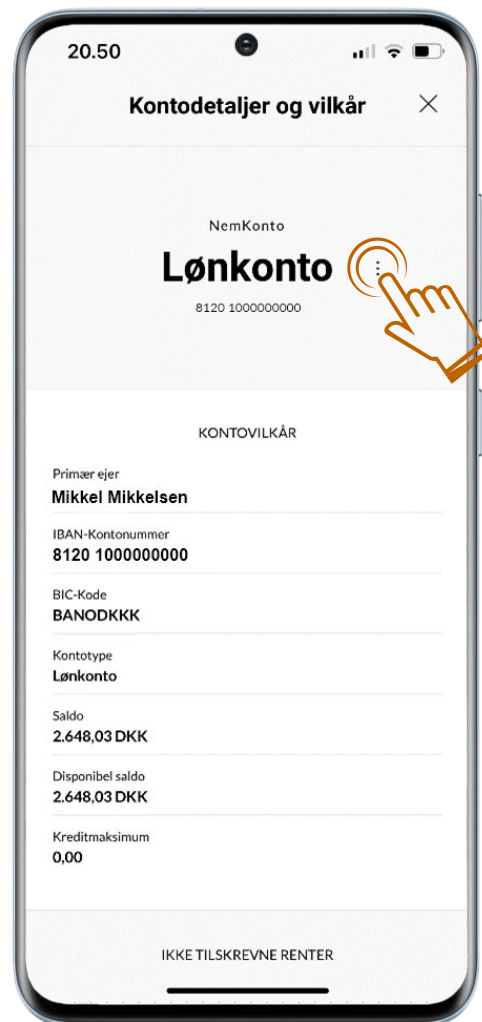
20.50

Kontodetaljer og vilkår

NemKonto

Lønkonto

8120 1000000000

KONTOVILKÅR

Primær ejer
Mikkel Mikkelsen

IBAN-Kontonummer
8120 1000000000

BIC-Kode
BANODKKK

Kontotype
Lønkonto

Saldo
2.648,03 DKK

Disponibel saldo
2.648,03 DKK

Kreditmaksimum
0,00

IKKE TILSKREVNE RENTER